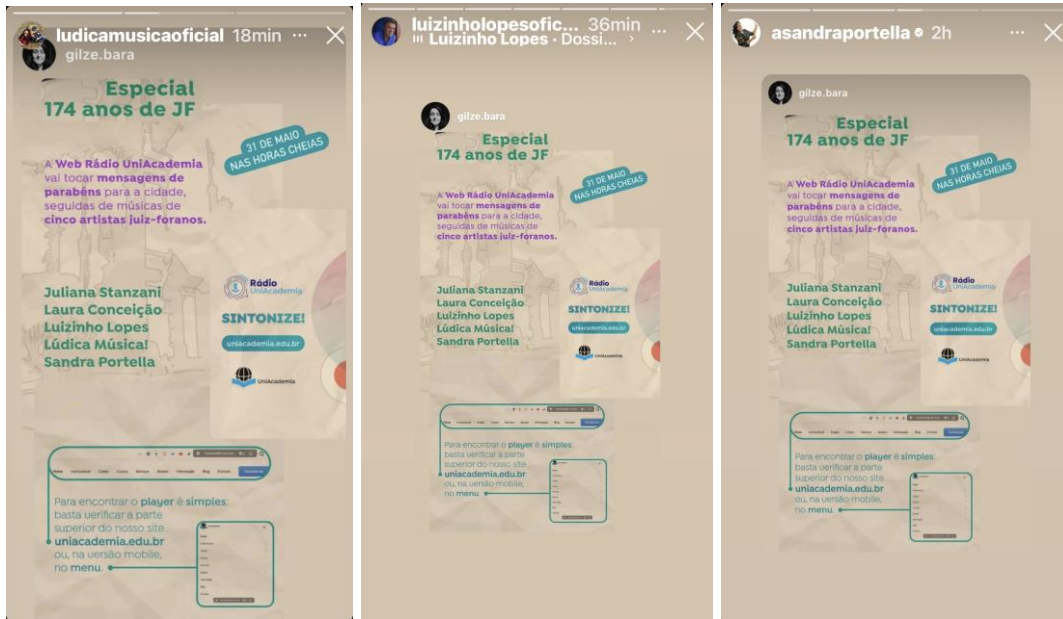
ludicamusicaoficial 18min ··· ✕
gilze.bara

Especial
174 anos de JF

31 DE MAIO
NAS HORAS CHEIAS

A Web Rádio UniAcademia vai tocar mensagens de parabéns para a cidade, seguidas de músicas de cinco artistas juiz-foranos.

Juliana Stanzani
Laura Conceição
Luizinho Lopes
Lúdica Música!
Sandra Portella

Rádio UniAcademia

SINTONIZE!

uniacademia.edu.br

UniAcademia

Para encontrar o player é simples: basta verificar a parte superior do nosso site uniacademia.edu.br ou, na versão mobile, no menu.

luizinholopesofic... 36min ··· ✕
Luizinho Lopes · Dossi... ›

gilze.bara

Especial
174 anos de JF

31 DE MAIO
NAS HORAS CHEIAS

A Web Rádio UniAcademia vai tocar mensagens de parabéns para a cidade, seguidas de músicas de cinco artistas juiz-foranos.

Juliana Stanzani
Laura Conceição
Luizinho Lopes
Lúdica Música!
Sandra Portella

Rádio UniAcademia

SINTONIZE!

uniacademia.edu.br

UniAcademia

Para encontrar o player é simples: basta verificar a parte superior do nosso site uniacademia.edu.br ou, na versão mobile, no menu.

asandraportella 2h ··· ✕

gilze.bara

Especial
174 anos de JF

31 DE MAIO
NAS HORAS CHEIAS

A Web Rádio UniAcademia vai tocar mensagens de parabéns para a cidade, seguidas de músicas de cinco artistas juiz-foranos.

Juliana Stanzani
Laura Conceição
Luizinho Lopes
Lúdica Música!
Sandra Portella

Rádio UniAcademia

SINTONIZE!

uniacademia.edu.br

UniAcademia

Para encontrar o player é simples: basta verificar a parte superior do nosso site uniacademia.edu.br ou, na versão mobile, no menu.